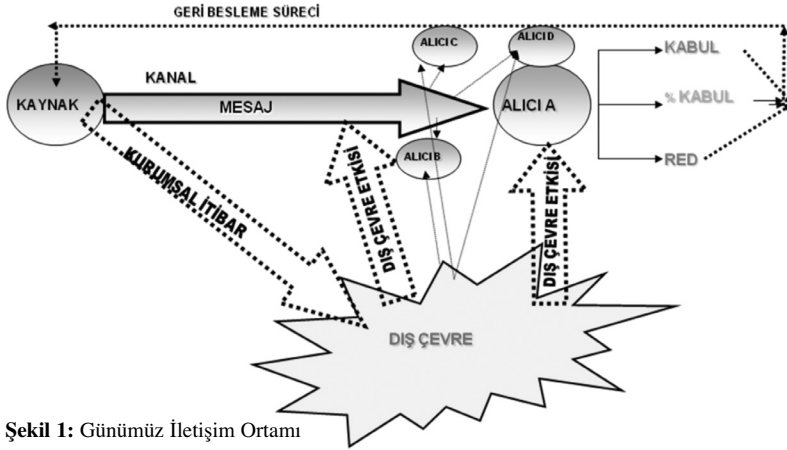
GERİ BESLEME SÜRECİ

KAYNAK

KANAL

MESAJ

ALICI C

ALICI D

ALICI A

ALICI B

KABUL

% KABUL

RED

KURUMSAL İTİBAR

DIŞ ÇEVRE ETKİSİ

DIŞ ÇEVRE ETKİSİ

DIŞ ÇEVRE

**Şekil 1:** Günümüz İletişim Ortamı